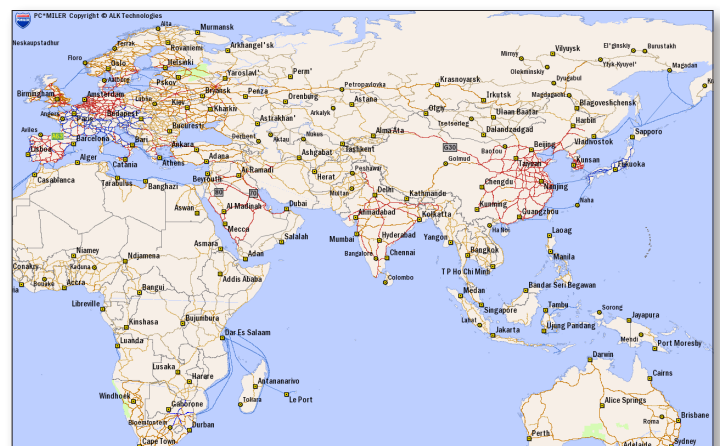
PC*MILER Copyright © ALK Technologies

Alta
Murmansk
Neskaupstadbur
Tornio
Rovaniemi
Arkhangel'sk
Mirnyj
Vilyuysk
El'ginskiy
Batagay
Berustakh
Floro
Oslo
Helsinki
Yaroslavl'
Perm'
Olekminskiy
Ytyk-Kyuyel'
Magadan
Pskov
Dyugabul
Birmingham
Amsterdam
Bryansk
Penza
Orenburg
Petropavlovka
Krasnoyarsk
Irkutsk
Magdagachi
Kharkiv
Astana
Olgiy
Ulaan Baatar
Blagoveshchensk
Budapest
Bucuresti
Astrakhan'
Arkalyk
Harbin
Aviles
Barcelona
Derbent
Aktau
Nukus
Alma Ata
Tsetserleg
Dalandzadgad
Vladivostok
Sapporo
Madrid
Ankara
Tashkent
Baotou
Beijing
Alger
Catania
Athens
Adana
Ashgabat
Golmud
Kunsan
Casablanca
Tarabulus
Banghazi
Beyrouth
Al Ramadi
Herat
Peshawar
Taiyuan
Fukuoka
Chengdu
Nanjing
Multan
Delhi
Kathmandu
Aswan
Al Madinah
Dubai
Kunming
Guangzhou
Naha
Ahmadabad
Kolkatta
Mecca
Ha Noi
Asmara
Adan
Salalah
Mumbai
Hyderabad
Yangon
Laoag
Niamey
Ndjamena
Bangkok
Chennai
Manila
Bangalore
Colombo
Addis Ababa
Conakry
Kaduna
T P Ho Chi Minh
Accra
Bangui
Bandar Seri Begawan
Medan
Libreville
Tambu
Sorong
Jayapura
Singapore
Kinshasa
Bujumbura
Lahat
Jakarta
Ujung Pandang
Mendi
Port Moresby
Dar Es Salaam
Luanda
Darwin
Lusaka
Cairns
Harare
Antananarivo
Windhoek
Gaborone
Toliara
Le Port
Alice Springs
Bloemfontein
Durban
Roma
Brisbane
Cape Town
Perth
Adelaide
Sydney
G30